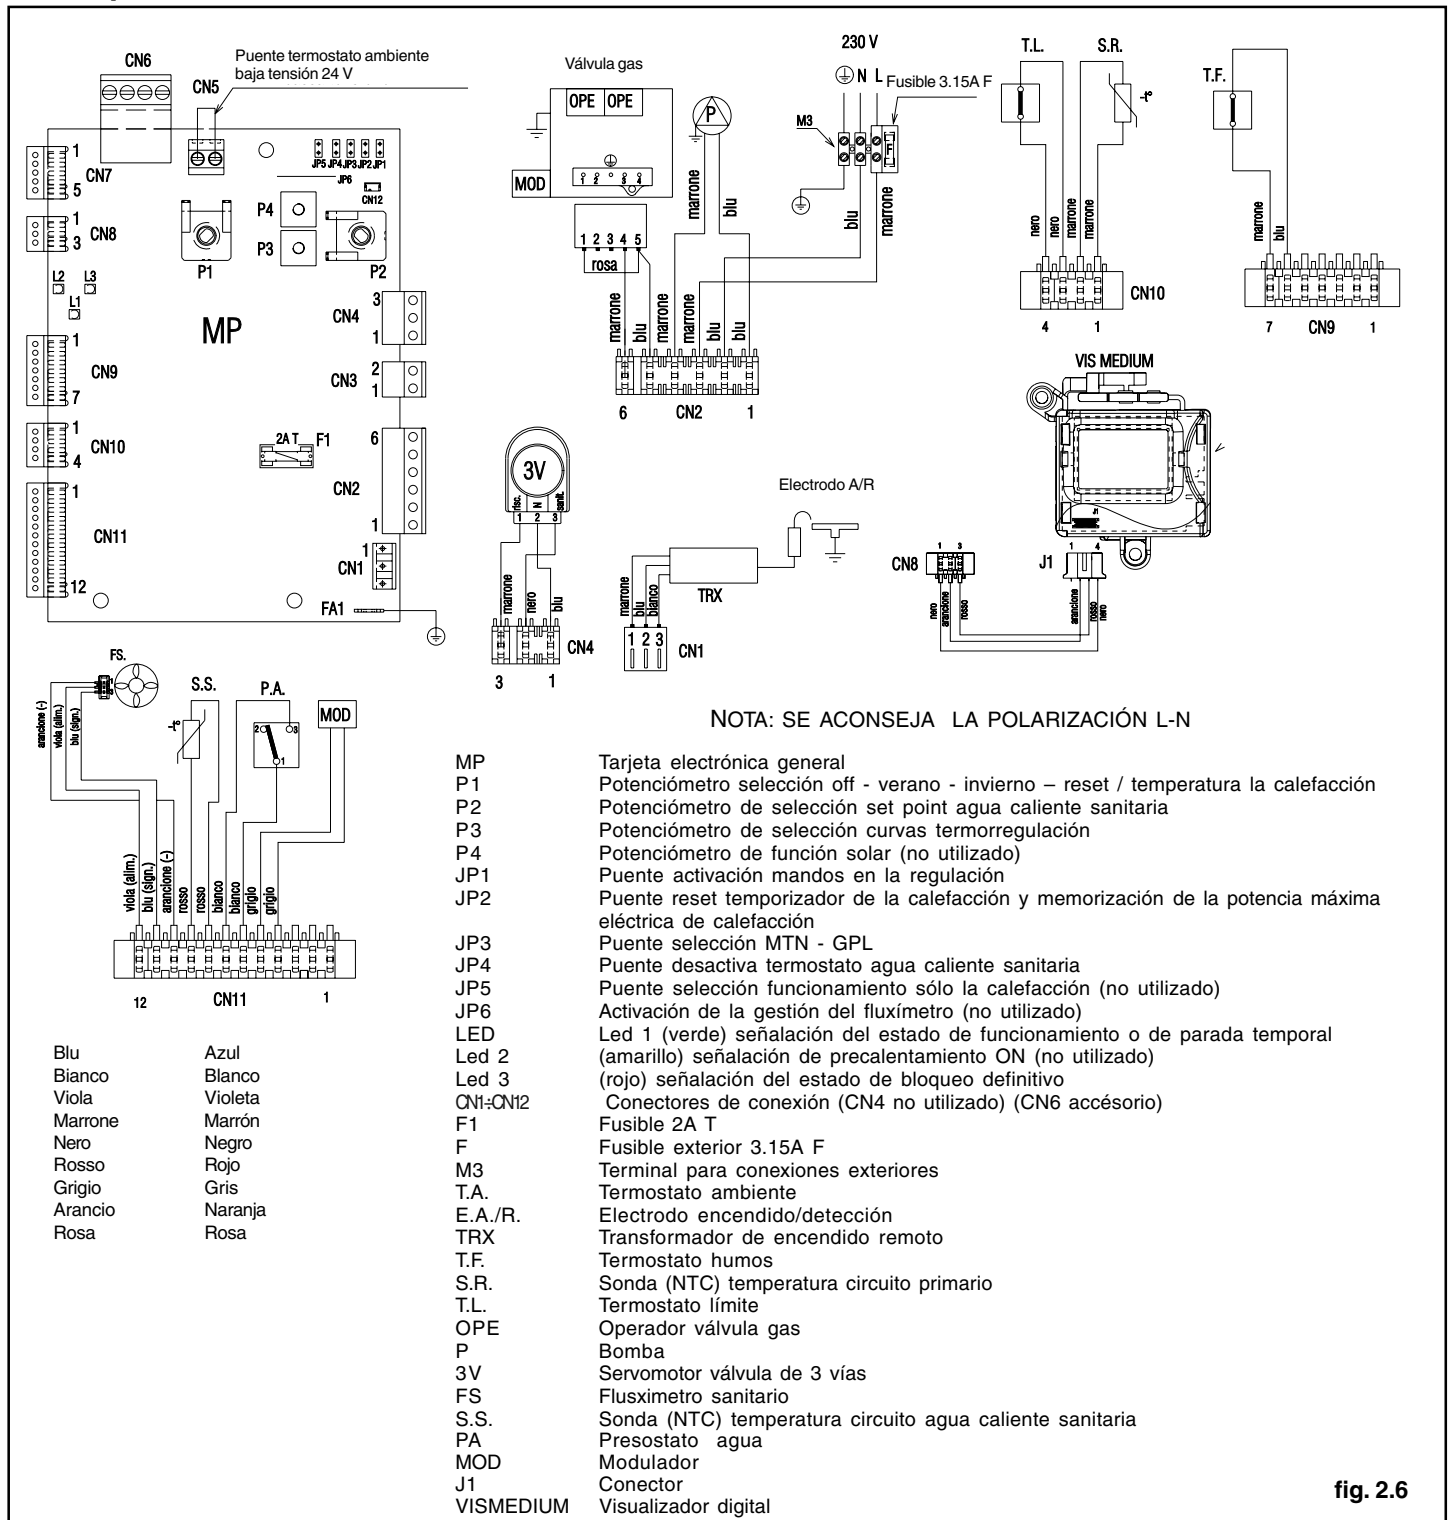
CN6
Puente termostato ambiente baja tensión 24 V
CN5
JP5 JP4 JP3 JP2 JP1
JP6
CN12
CN7
1
5
CN8
1
3
L2 L3 L1
P4
P3
P1
P2
MP
CN4
3
1
CN3
2
1
CN9
1
7
CN10
1
4
2A T F1
CN2
6
1
CN11
1
12
CN1
FA1

Válvula gas
OPE OPE
MOD
1 2 3 4 5
rosa
marrone blu marrone marrone blu blu
marrone blu
P
6 CN2 1

230 V
N L
Fusible 3.15A F
M3
F
blu marrone

T.L. S.R.
nero nero marrone marrone
4 CN10 1

T.F.
marrone blu
7 CN9 1

VIS MEDIUM

3V
risc. N sanit.
1 2 3
marrone nero blu
3 CN4 1

Electrodo A/R
TRX
marrone blu blanco
1 2 3
CN1

CN8
J1
1 3
1 4
nero arancione rosso
arancione rosso nero

FS.
arancione (-) viola (alim.) blu (sign.)
S.S.
P.A.
MOD
viola (alim.) blu (sign.) arancione (-) rosso rosso blanco blanco grigio grigio
12 CN11 1

NOTA: SE ACONSEJA LA POLARIZACIÓN L-N

| | |
|---|---|
| Blu | Azul |
| Bianco | Blanco |
| Viola | Violeta |
| Marrone | Marrón |
| Nero | Negro |
| Rosso | Rojo |
| Grigio | Gris |
| Arancio | Naranja |
| Rosa | Rosa |

MP Tarjeta electrónica general
P1 Potenciómetro selección off - verano - invierno – reset / temperatura la calefacción
P2 Potenciómetro de selección set point agua caliente sanitaria
P3 Potenciómetro de selección curvas termorregulación
P4 Potenciómetro de función solar (no utilizado)
JP1 Puente activación mandos en la regulación
JP2 Puente reset temporizador de la calefacción y memorización de la potencia máxima eléctrica de calefacción
JP3 Puente selección MTN - GPL
JP4 Puente desactiva termostato agua caliente sanitaria
JP5 Puente selección funcionamiento sólo la calefacción (no utilizado)
JP6 Activación de la gestión del fluxímetro (no utilizado)
LED Led 1 (verde) señalación del estado de funcionamiento o de parada temporal
Led 2 (amarillo) señalación de precalentamiento ON (no utilizado)
Led 3 (rojo) señalación del estado de bloqueo definitivo
CN1÷CN12 Conectores de conexión (CN4 no utilizado) (CN6 accésorio)
F1 Fusible 2A T
F Fusible exterior 3.15A F
M3 Terminal para conexiones exteriores
T.A. Termostato ambiente
E.A./R. Electrodo encendido/detección
TRX Transformador de encendido remoto
T.F. Termostato humos
S.R. Sonda (NTC) temperatura circuito primario
T.L. Termostato límite
OPE Operador válvula gas
P Bomba
3V Servomotor válvula de 3 vías
FS Flusximetro sanitario
S.S. Sonda (NTC) temperatura circuito agua caliente sanitaria
PA Presostato agua
MOD Modulador
J1 Conector
VISMEDIUM Visualizador digital

fig. 2.6